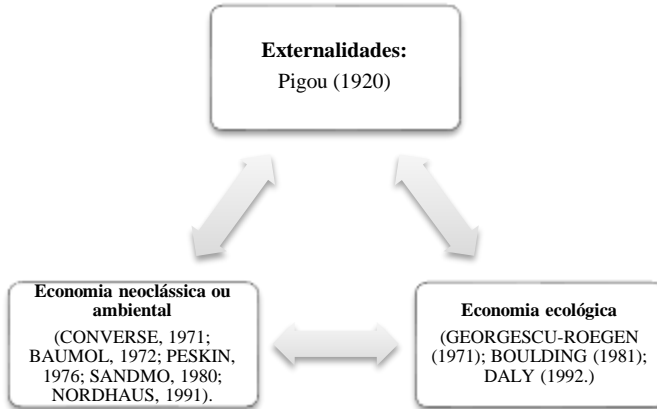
**Externalidades:**
Pigou (1920)

**Economia neoclássica ou ambiental**
(CONVERSE, 1971; BAUMOL, 1972; PESKIN, 1976; SANDMO, 1980; NORDHAUS, 1991).

**Economia ecológica**
(GEORGESCU-ROEGEN (1971); BOULDING (1981); DALY (1992.)